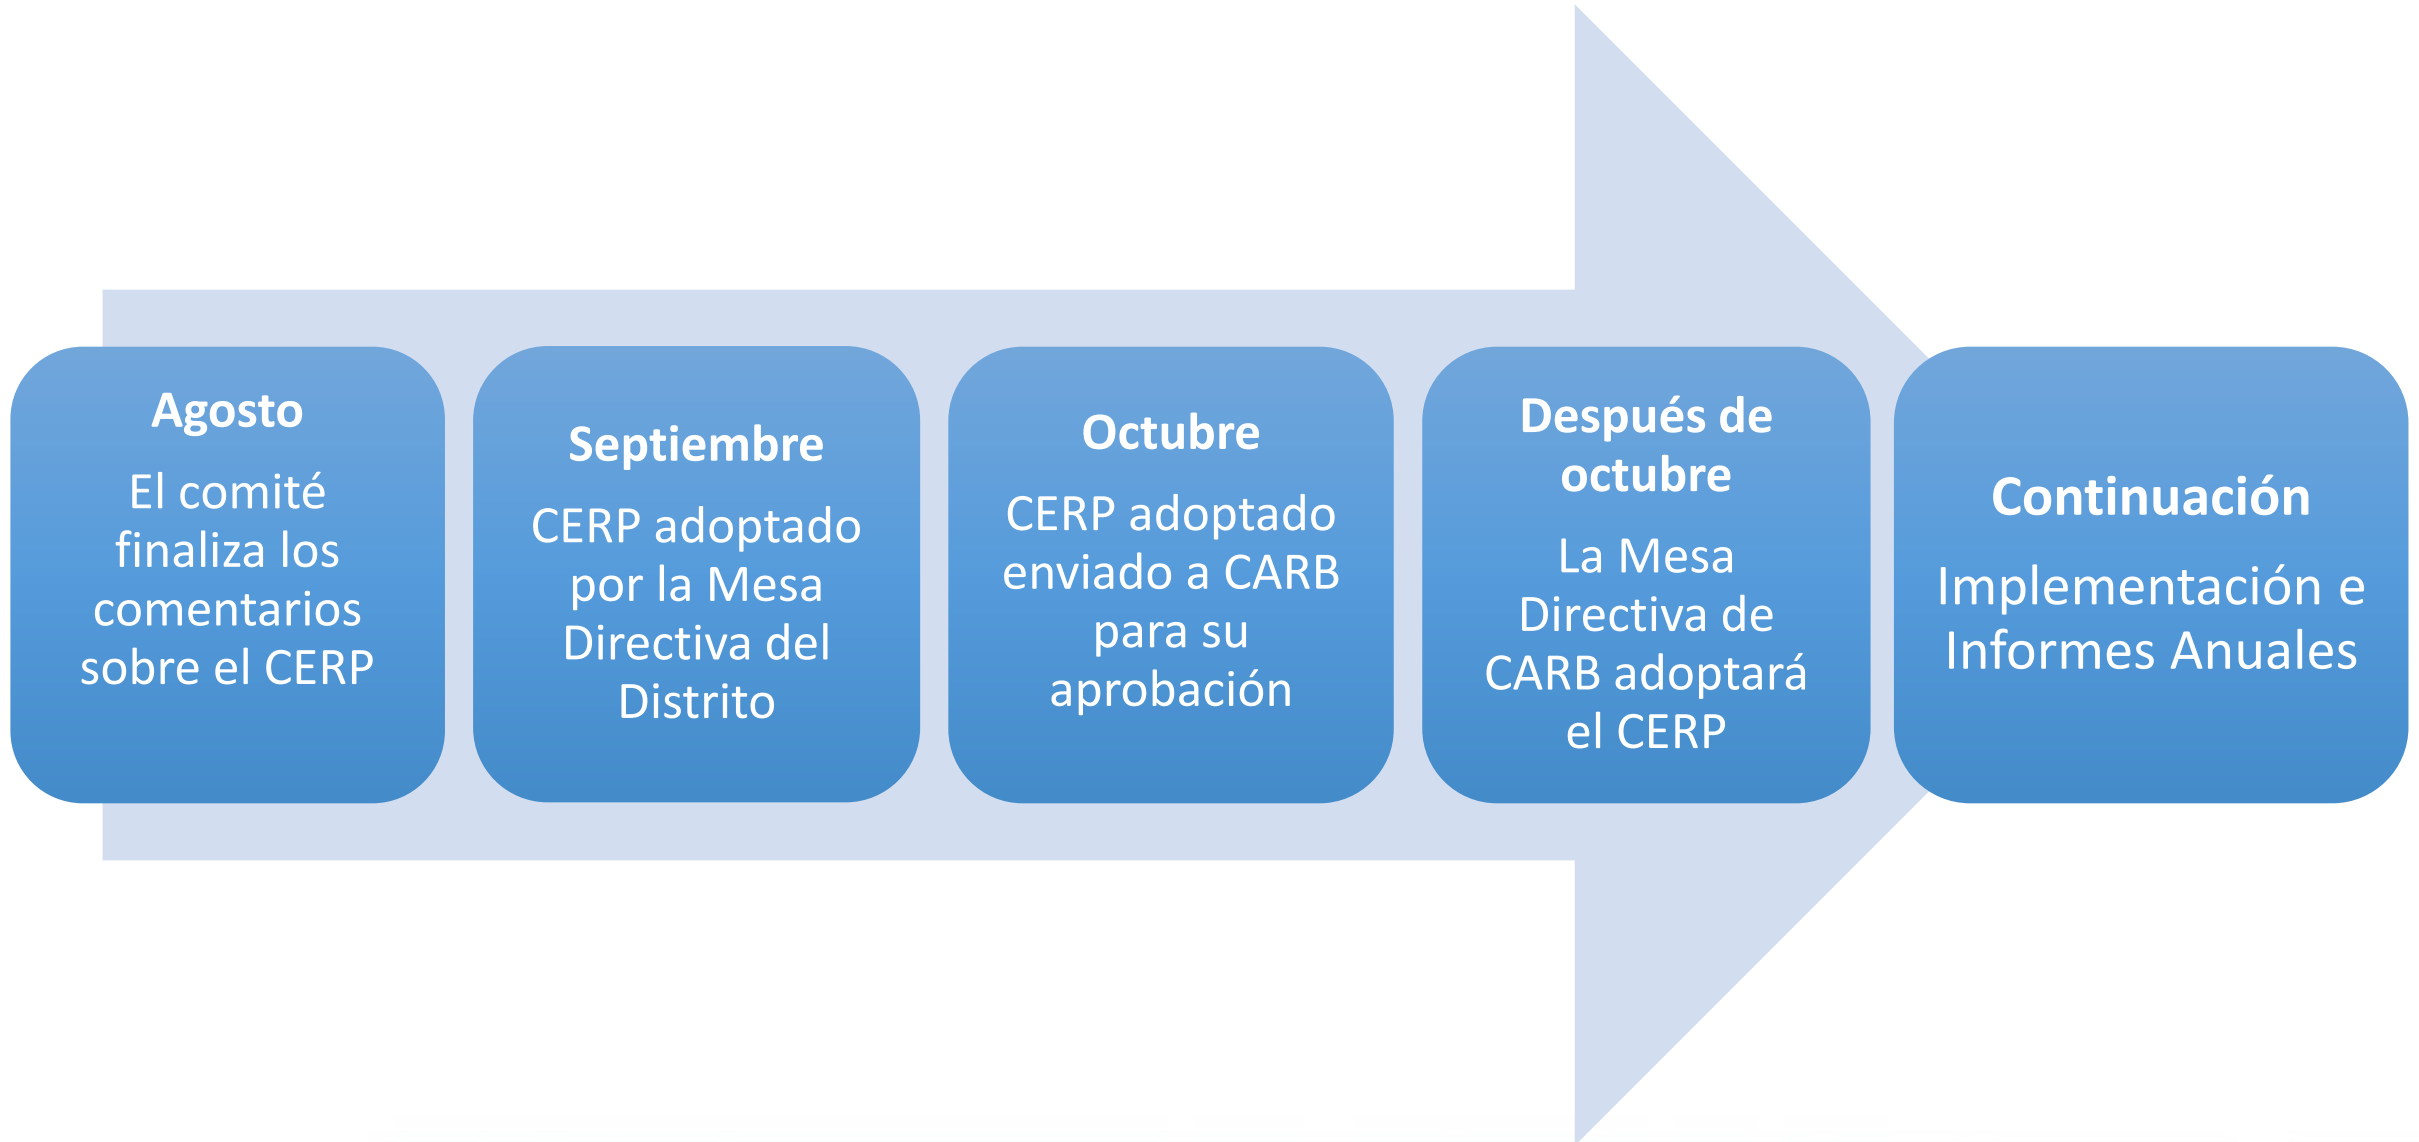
Agosto
El comité finaliza los comentarios sobre el CERP

Septiembre
CERP adoptado por la Mesa Directiva del Distrito

Octubre
CERP adoptado enviado a CARB para su aprobación

Después de octubre
La Mesa Directiva de CARB adoptará el CERP

Continuación
Implementación e Informes Anuales